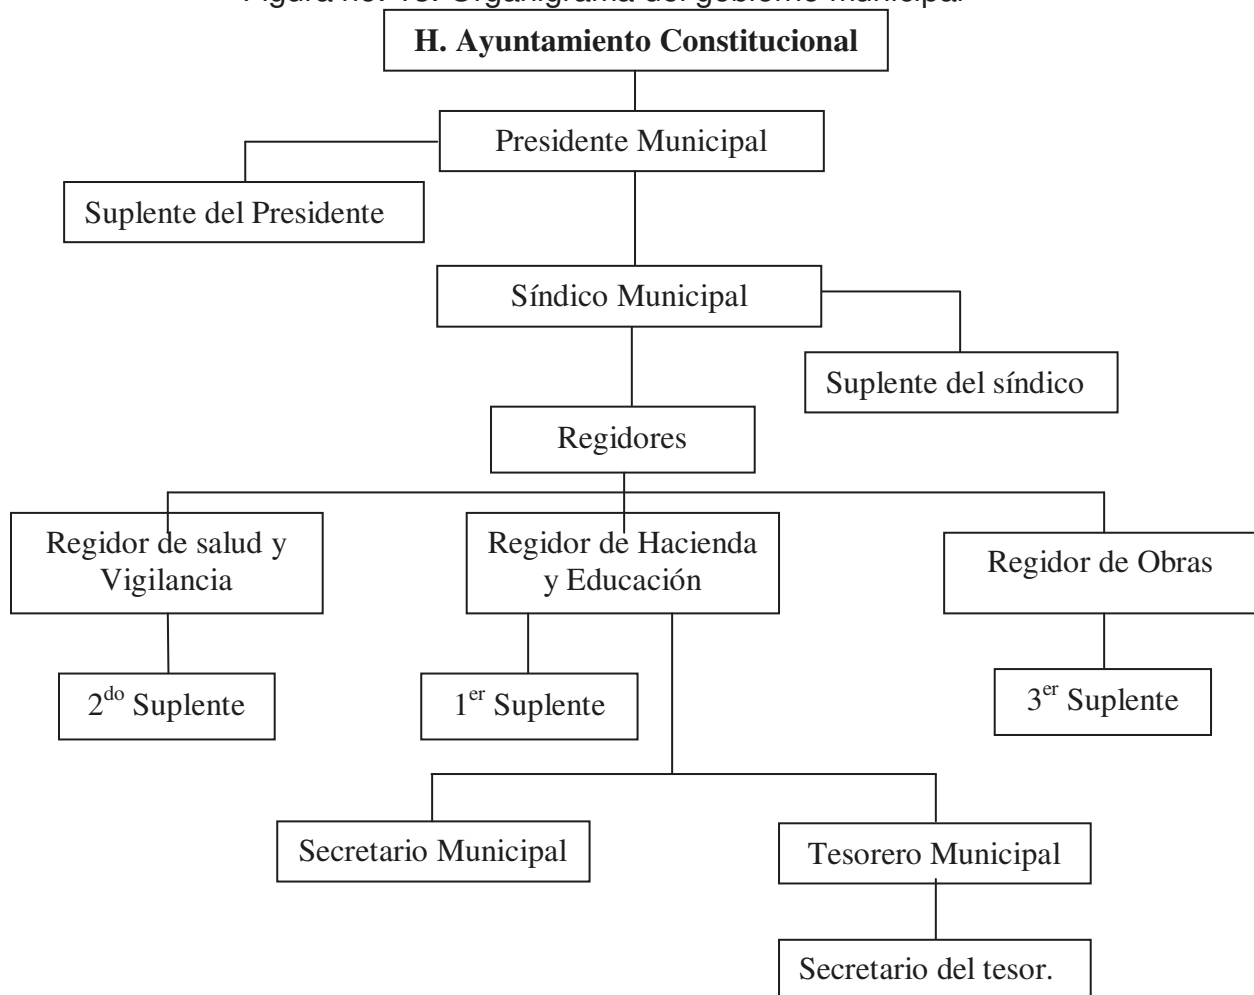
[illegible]

H. Ayuntamiento Constitucional

Presidente Municipal

Suplente del Presidente

Síndico Municipal

Suplente del síndico

Regidores

Regidor de salud y Vigilancia

Regidor de Hacienda y Educación

Regidor de Obras

2$^{do}$ Suplente

1$^{er}$ Suplente

3$^{er}$ Suplente

Secretario Municipal

Tesorero Municipal

Secretario del tesor.